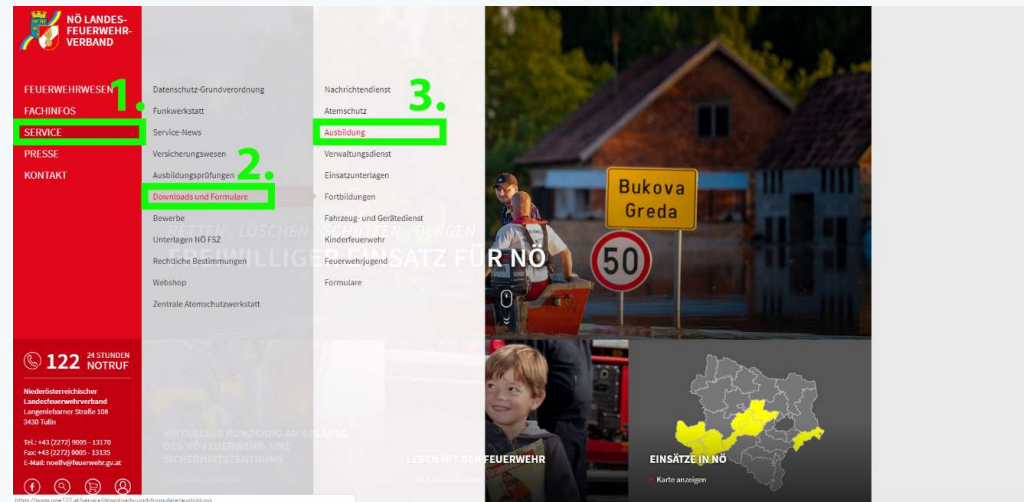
NÖ LANDES-FEUERWEHR-VERBAND

FEUERWEHRWESEN
FACHINFOS
SERVICE
PRESSE
KONTAKT

1.

Datenschutz-Grundverordnung
Funkwerkstatt
Service-News
Versicherungswesen
Ausbildungsprüfungen
Downloads und Formulare
Bewerbe
Unterlagen NÖ FSZ
Rechtliche Bestimmungen
Webshop
Zentrale Atemschutzwerkstatt

2.

Nachrichtendienst
Atemschutz
Ausbildung
Verwaltungsdienst
Einsatzunterlagen
Fortbildungen
Fahrzeug- und Gerätedienst
Kinderfeuerwehr
Feuerwehrjugend
Formulare

3.

RETTEN · LÖSCHEN · SCHÜTZEN · BERGEN
FREIWILLIGE EINSATZ FÜR NÖ

Bukova Greda
50

122 24 STUNDEN NOTRUF

Niederösterreichischer Landesfeuerwehrverband
Langenlebarner Straße 108
3430 Tulln

Tel.: +43 (2272) 9005 - 13170
Fax: +43 (2272) 9005 - 13135
E-Mail: noelfv@feuerwehr.gv.at

VIRTUELLER RUNDGANG AM GELÄNDE DES NÖ FEUERWEHR- UND SICHERHEITSZENTRUMS

LEBEN MIT DER FEUERWEHR

EINSÄTZE IN NÖ
Karte anzeigen

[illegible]